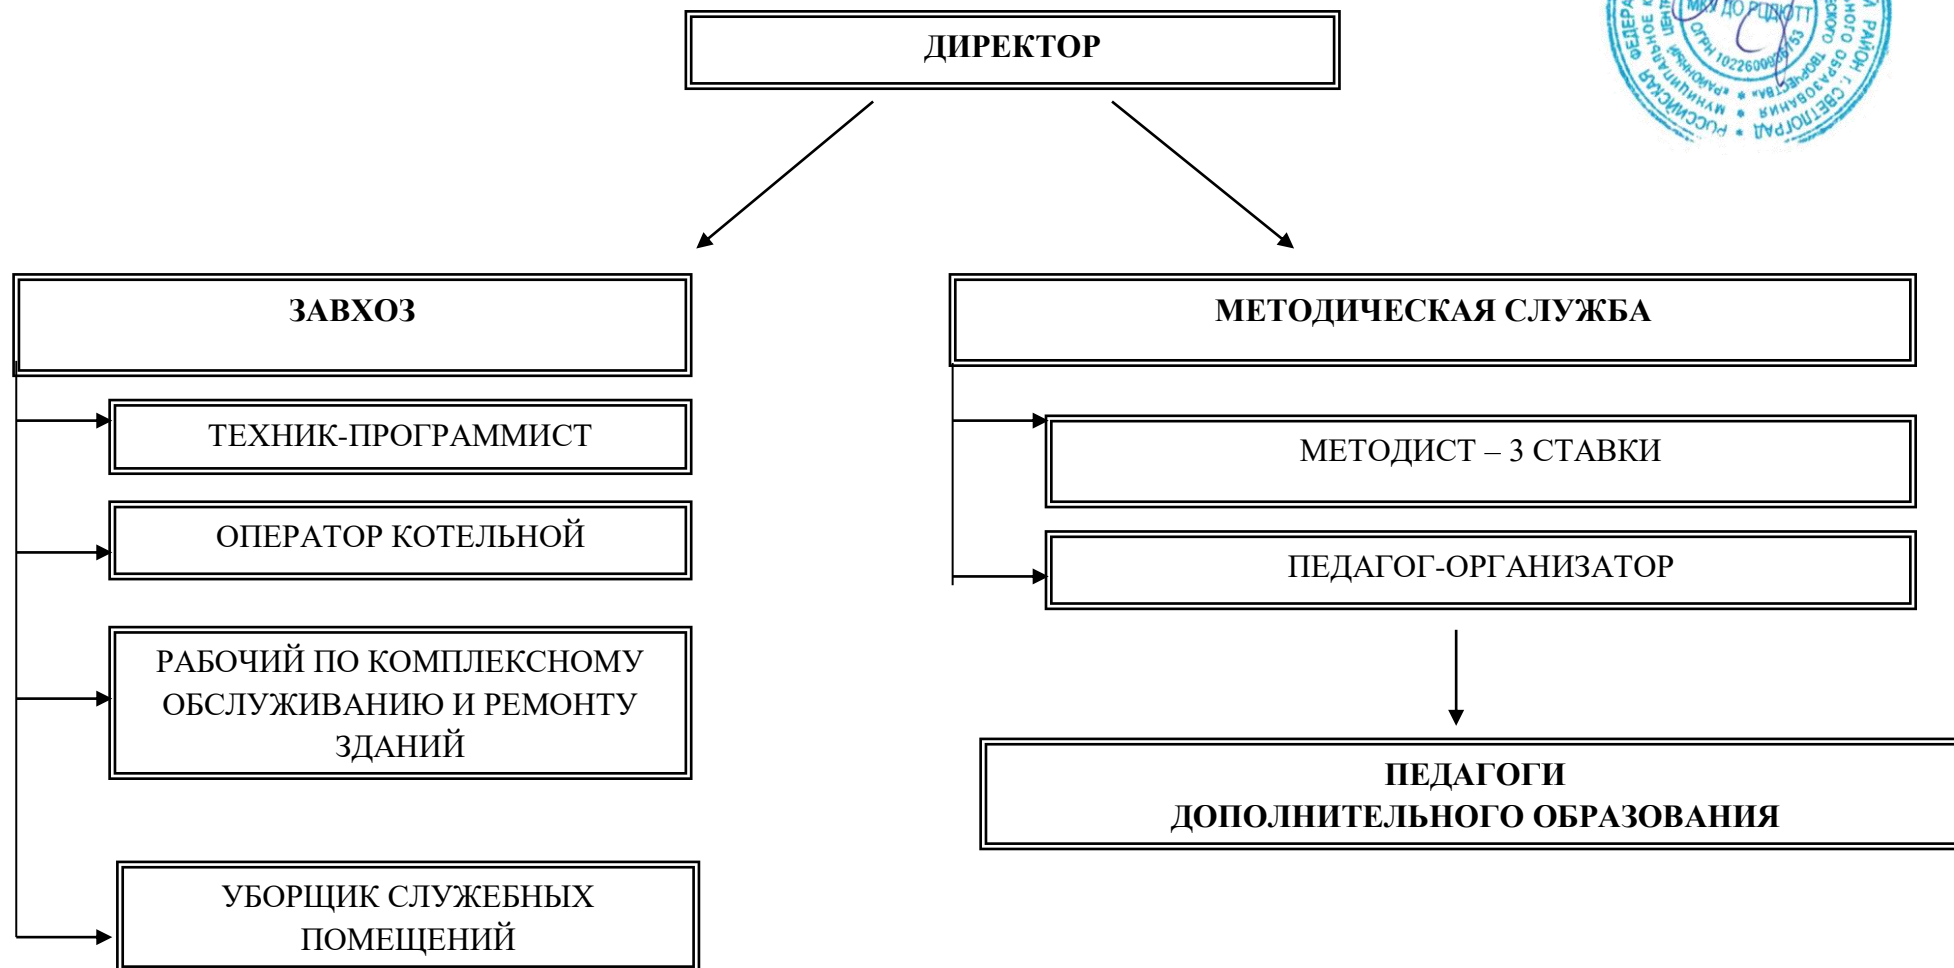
ДИРЕКТОР

ЗАВХОЗ

ТЕХНИК-ПРОГРАММИСТ

ОПЕРАТОР КОТЕЛЬНОЙ

РАБОЧИЙ ПО КОМПЛЕКСНОМУ ОБСЛУЖИВАНИЮ И РЕМОНТУ ЗДАНИЙ

УБОРЩИК СЛУЖЕБНЫХ ПОМЕЩЕНИЙ

МЕТОДИЧЕСКАЯ СЛУЖБА

МЕТОДИСТ – 3 СТАВКИ

ПЕДАГОГ-ОРГАНИЗАТОР

ПЕДАГОГИ ДОПОЛНИТЕЛЬНОГО ОБРАЗОВАНИЯ

РОССИЙСКАЯ ФЕДЕРА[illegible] МУНИЦИПАЛЬНОЕ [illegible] МБУ ДО РЦДОТТ ОГРН 10226006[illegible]53 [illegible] РАЙОН г. СВЕТЛОГРАД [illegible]